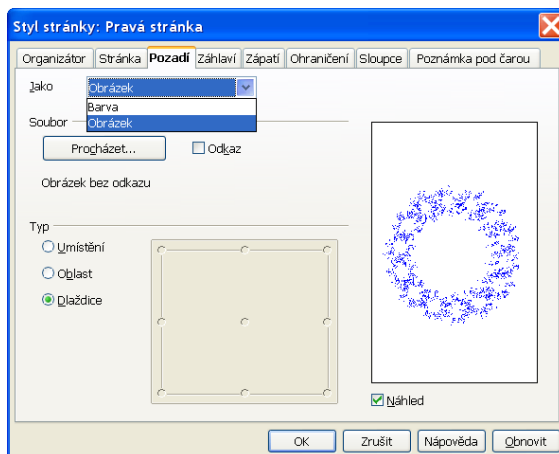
Styl stránky: Pravá stránka

Organizátor | Stránka | Pozadí | Záhlaví | Zápatí | Ohraničení | Sloupce | Poznámka pod čarou

Jako
Obrázek
Barva
Obrázek

Soubor
Procházet...
Odkaz
Obrázek bez odkazu

Typ
Umístění
Oblast
Dlaždice

Náhled

OK
Zrušit
Nápověda
Obnovit